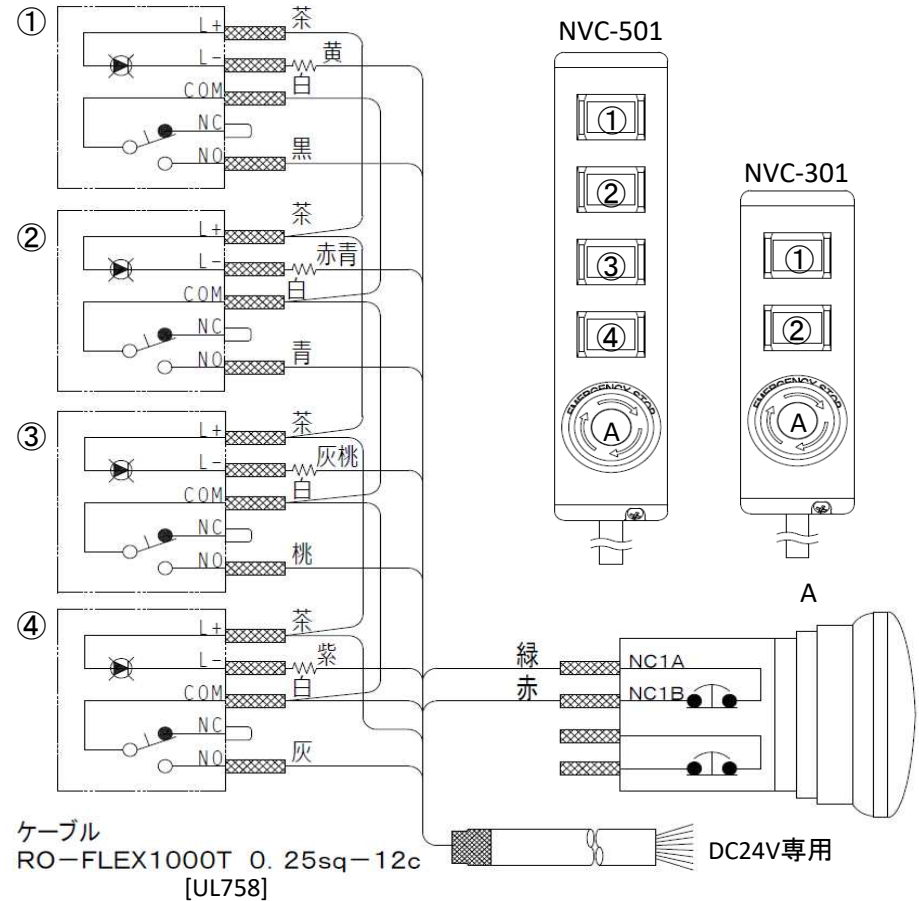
①
L+ 茶
L- 黄
COM 白
NC
NO 黒

②
L+ 茶
L- 赤青
COM 白
NC
NO 青

③
L+ 茶
L- 灰桃
COM 白
NC
NO 桃

④
L+ 茶
L- 紫
COM 白
NC
NO 灰

NVC-501
①
②
③
④
EMERGENCY STOP
A

NVC-301
①
②
EMERGENCY STOP
A

A
緑 NC1A
赤 NC1B

ケーブル
RO－FLEX1000T 0.25sq－12c
[UL758]

DC24V専用